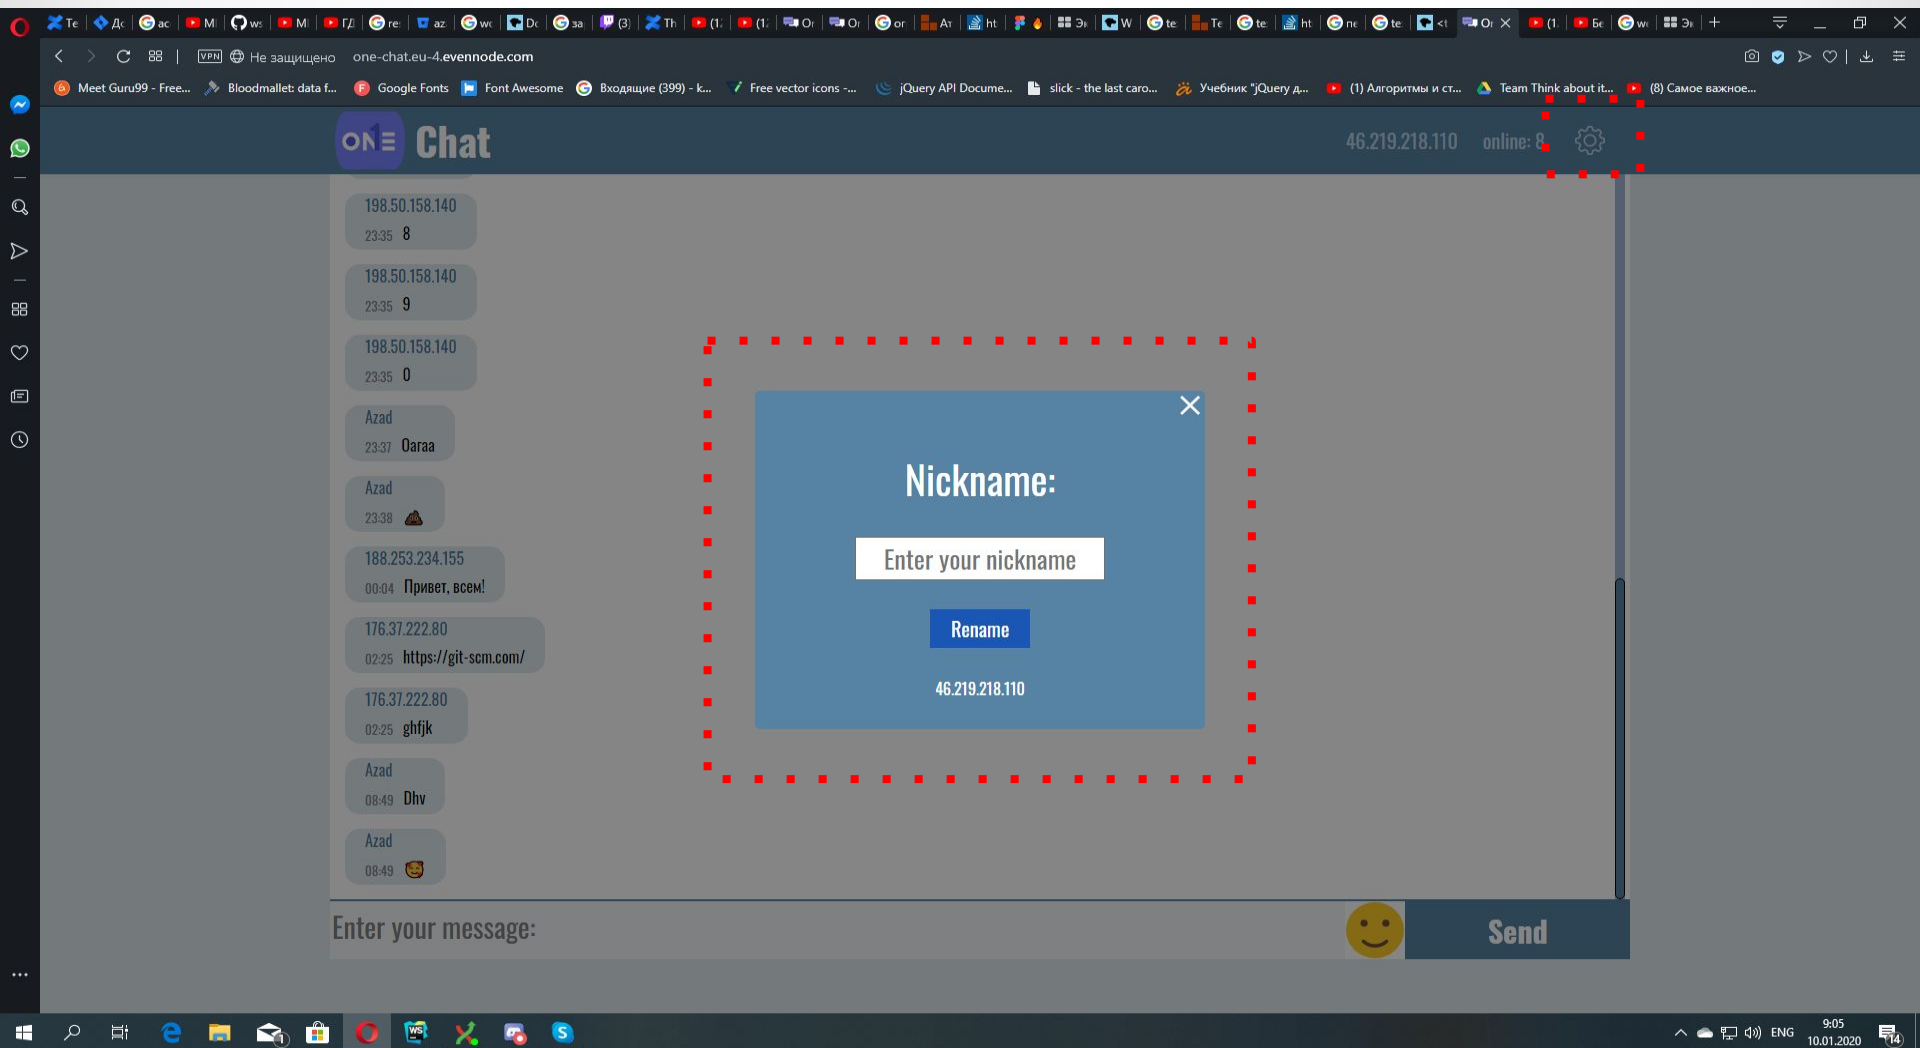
Не защищено one-chat.eu-4.evennode.com

Meet Guru99 - Free... Bloodmallet: data f... Google Fonts Font Awesome Входящие (399) - k... Free vector icons -... jQuery API Docume... slick - the last caro... Учебник "jQuery д... (1) Алгоритмы и ст... Team Think about it... (8) Самое важное...

ONE Chat

46.219.218.110 online: 8

198.50.158.140
23:35 8

198.50.158.140
23:35 9

198.50.158.140
23:35 0

Azad
23:37 Oaraa

Azad
23:38

188.253.234.155
00:04 Привет, всем!

176.37.222.80
02:25 https://git-scm.com/

176.37.222.80
02:25 ghfjk

Azad
08:49 Dhv

Azad
08:49

Nickname:

Enter your nickname

Rename

46.219.218.110

Enter your message:

Send

ENG 9:05 10.01.2020